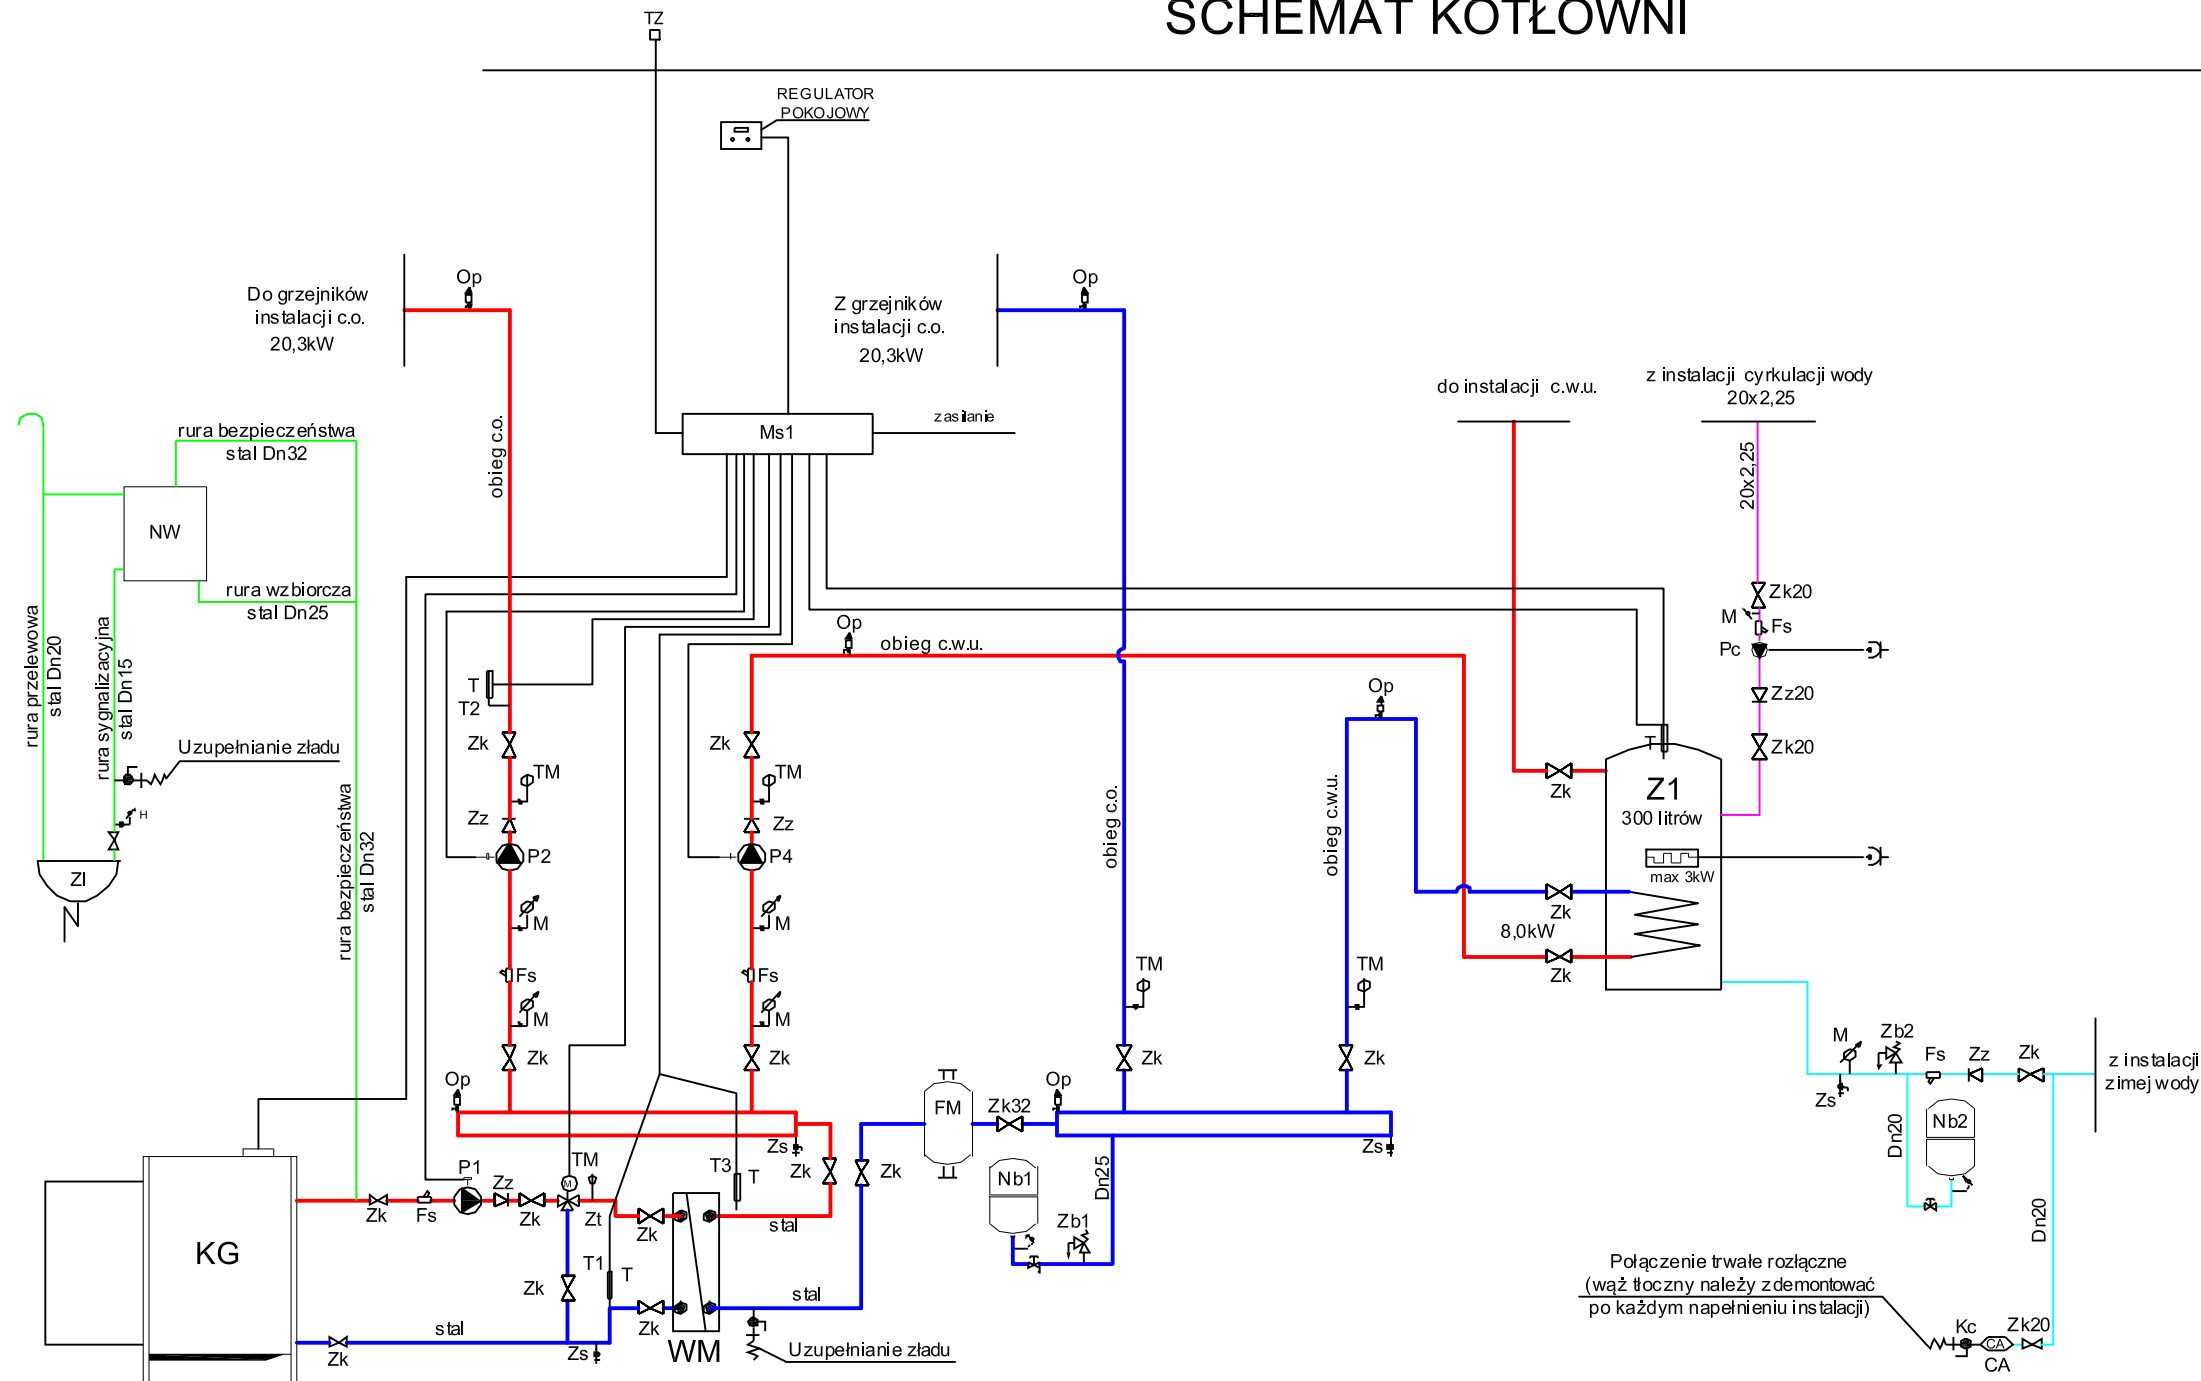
SCHEMAT KOTŁOWNI

TZ

REGULATOR POKOJOWY

Do grzejników instalacji c.o. 20,3kW

Op

Z grzejników instalacji c.o. 20,3kW

Op

Ms1

zasilanie

do instalacji c.w.u.

z instalacji cyrkulacji wody 20x2,25

20x2,25

rura bezpieczeństwa stal Dn32

NW

rura wzbiorcza stal Dn25

rura przelewowa stal Dn20

rura sygnalizacyjna stal Dn15

Uzupełnianie zładu

H

ZI

obieg c.o.

T
T2
Zk
TM
Zz
P2
M
Fs
M
Zk

Op
obieg c.w.u.

Zk
TM
Zz
P4
M
Fs
M
Zk

Zk20
M
Fs
Pc
Zz20
Zk20

Op

T
Z1
300 litrów
max 3kW
Zk
Zk
8,0kW
Zk

obieg c.o.
obieg c.w.u.

TM
Zk
TM
Zk

rura bezpieczeństwa stal Dn32

Op
Zs
Zk
Zk
FM
Zk32
Op
Zs

KG
Zk
Fs
P1
Zz
Zk
TM
Zt
T3
T
Zk
stal
Nb1
Dn25
Zb1

T1
T
Zk
Zk
stal
stal
Zk
Zs
WM
Uzupełnianie zładu

M
Zb2
Fs
Zz
Zk
z instalacji zimej wody
Zs
Dn20
Nb2
Dn20

Połączenie trwałe rozłączne
(wąż tłoczny należy zdemontować po każdym napełnieniu instalacji)
Kc
CA
Zk20
CA